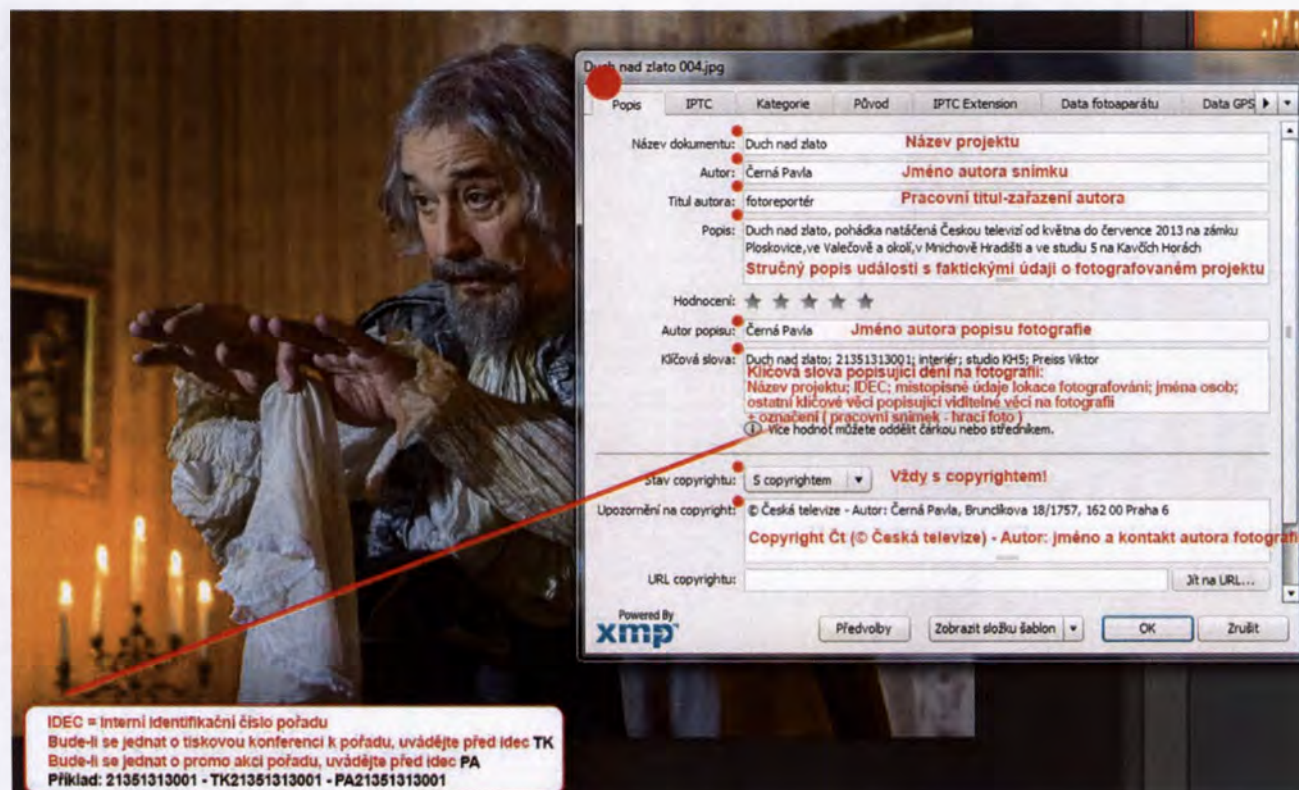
Duch nad zlato 004.jpg

Popis | IPTC | Kategorie | Původ | IPTC Extension | Data fotoaparátu | Data GPS

Název dokumentu: Duch nad zlato
Název projektu

Autor: Černá Pavla
Jméno autora snímku

Titul autora: fotoreportér
Pracovní titul-zařazení autora

Popis: Duch nad zlato, pohádka natáčená Českou televizí od května do července 2013 na zámku Ploskovice,ve Valečově a okolí,v Mnichově Hradišti a ve studiu 5 na Kavčích Horách
Stručný popis události s faktickými údaji o fotografovaném projektu

Hodnocení: ★ ★ ★ ★ ★

Autor popisu: Černá Pavla
Jméno autora popisu fotografie

Klíčová slova: Duch nad zlato; 21351313001; interiér; studio KH5; Preiss Viktor
Klíčová slova popisující dění na fotografii:
Název projektu; IDEC; místopisné údaje lokace fotografování; jména osob; ostatní klíčové věci popisující viditelné věci na fotografii
+ označení ( pracovní snímek - hrací foto )
Více hodnot můžete oddělit čárkou nebo středníkem.

Stav copyrightu: S copyrightem
Vždy s copyrightem!

Upozornění na copyright: © Česká televize - Autor: Černá Pavla, Brunclíkova 18/1757, 162 00 Praha 6
Copyright Čt (© Česká televize) - Autor: jméno a kontakt autora fotografie

URL copyrightu:
Jít na URL...

Powered By
xmp

Předvolby | Zobrazit složku šablon | OK | Zrušit

IDEC = interní identifikační číslo pořadu
Bude-li se jednat o tiskovou konferenci k pořadu, uvádějte před idec TK
Bude-li se jednat o promo akci pořadu, uvádějte před idec PA
Příklad: 21351313001 - TK21351313001 - PA21351313001